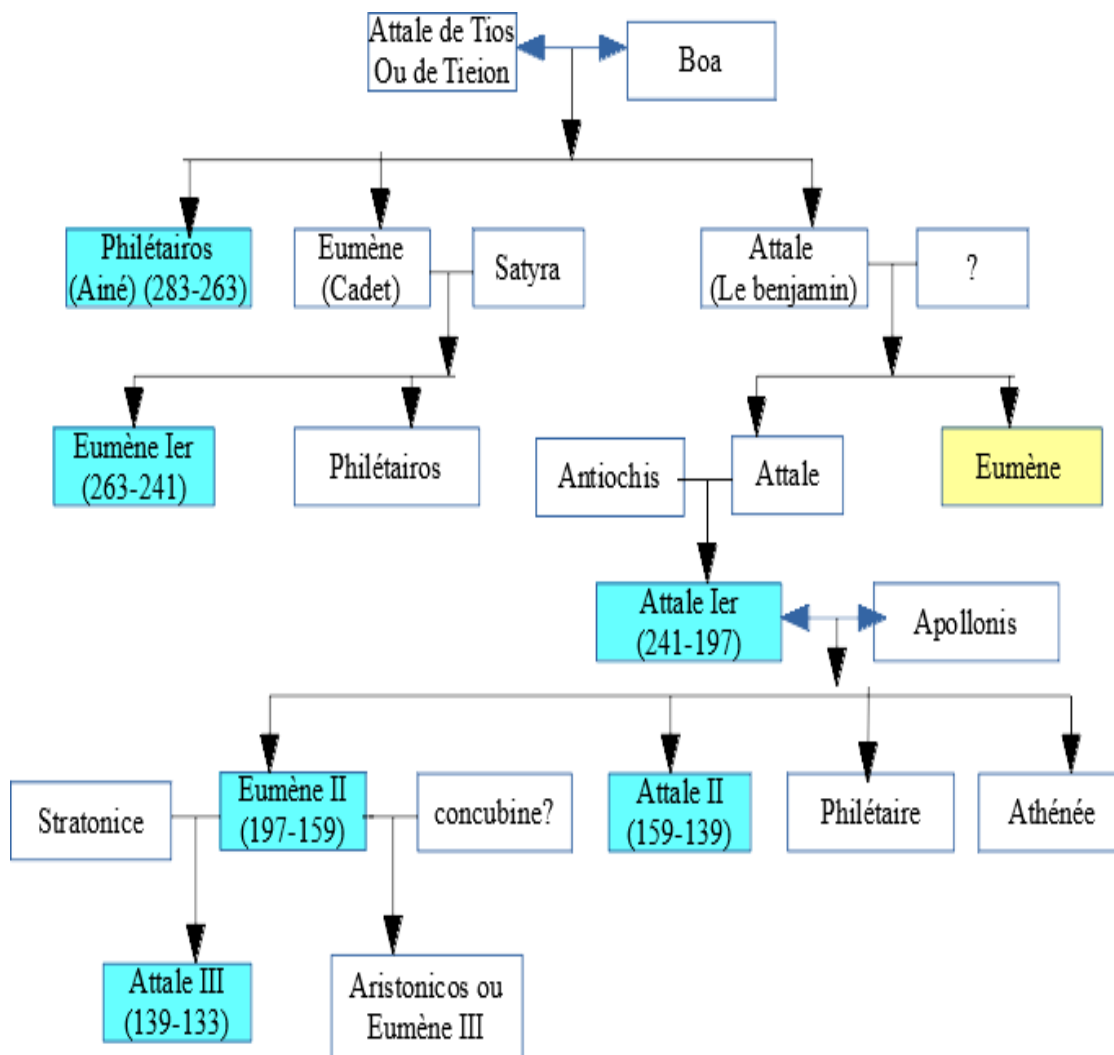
Attale de Tios Ou de Tieion

Boa

Philétairos (Ainé) (283-263)

Eumène (Cadet)

Satyra

Attale (Le benjamin)

?

Eumène Ier (263-241)

Philétairos

Antiochis

Attale

Eumène

Attale Ier (241-197)

Apollonis

Stratonice

Eumène II (197-159)

concubine?

Attale II (159-139)

Philétaire

Athénée

Attale III (139-133)

Aristonicos ou Eumène III